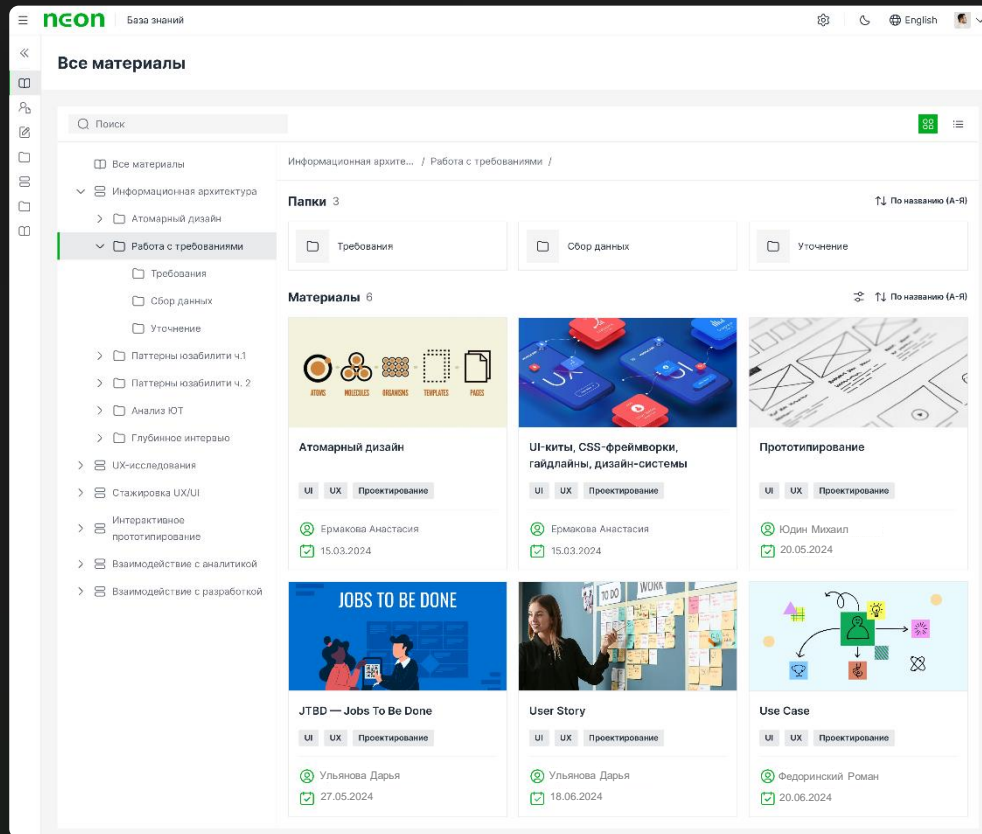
neon База знаний

English

Все материалы

Поиск

Все материалы
Информационная архитектура
Атомарный дизайн
Работа с требованиями
Требования
Сбор данных
Уточнение
Паттерны юзабилити ч.1
Паттерны юзабилити ч. 2
Анализ ЮТ
Глубинное интервью
UX-исследования
Стажировка UX/UI
Интерактивное прототипирование
Взаимодействие с аналитикой
Взаимодействие с разработкой

Информационная архите... / Работа с требованиями /

Папки 3

По названию (А-Я)

Требования

Сбор данных

Уточнение

Материалы 6

По названию (А-Я)

ATOMS MOLECULES ORGANISMS TEMPLATES PAGES

Атомарный дизайн
UI UX Проектирование
Ермакова Анастасия
15.03.2024

UI-киты, CSS-фреймворки, гайдлайны, дизайн-системы
UI UX Проектирование
Ермакова Анастасия
15.03.2024

Прототипирование
UI UX Проектирование
Юдин Михаил
20.05.2024

JOBS TO BE DONE

JTBD — Jobs To Be Done
UI UX Проектирование
Ульянова Дарья
27.05.2024

TO DO WORK

User Story
UI UX Проектирование
Ульянова Дарья
18.06.2024

Use Case
UI UX Проектирование
Федоринский Роман
20.06.2024